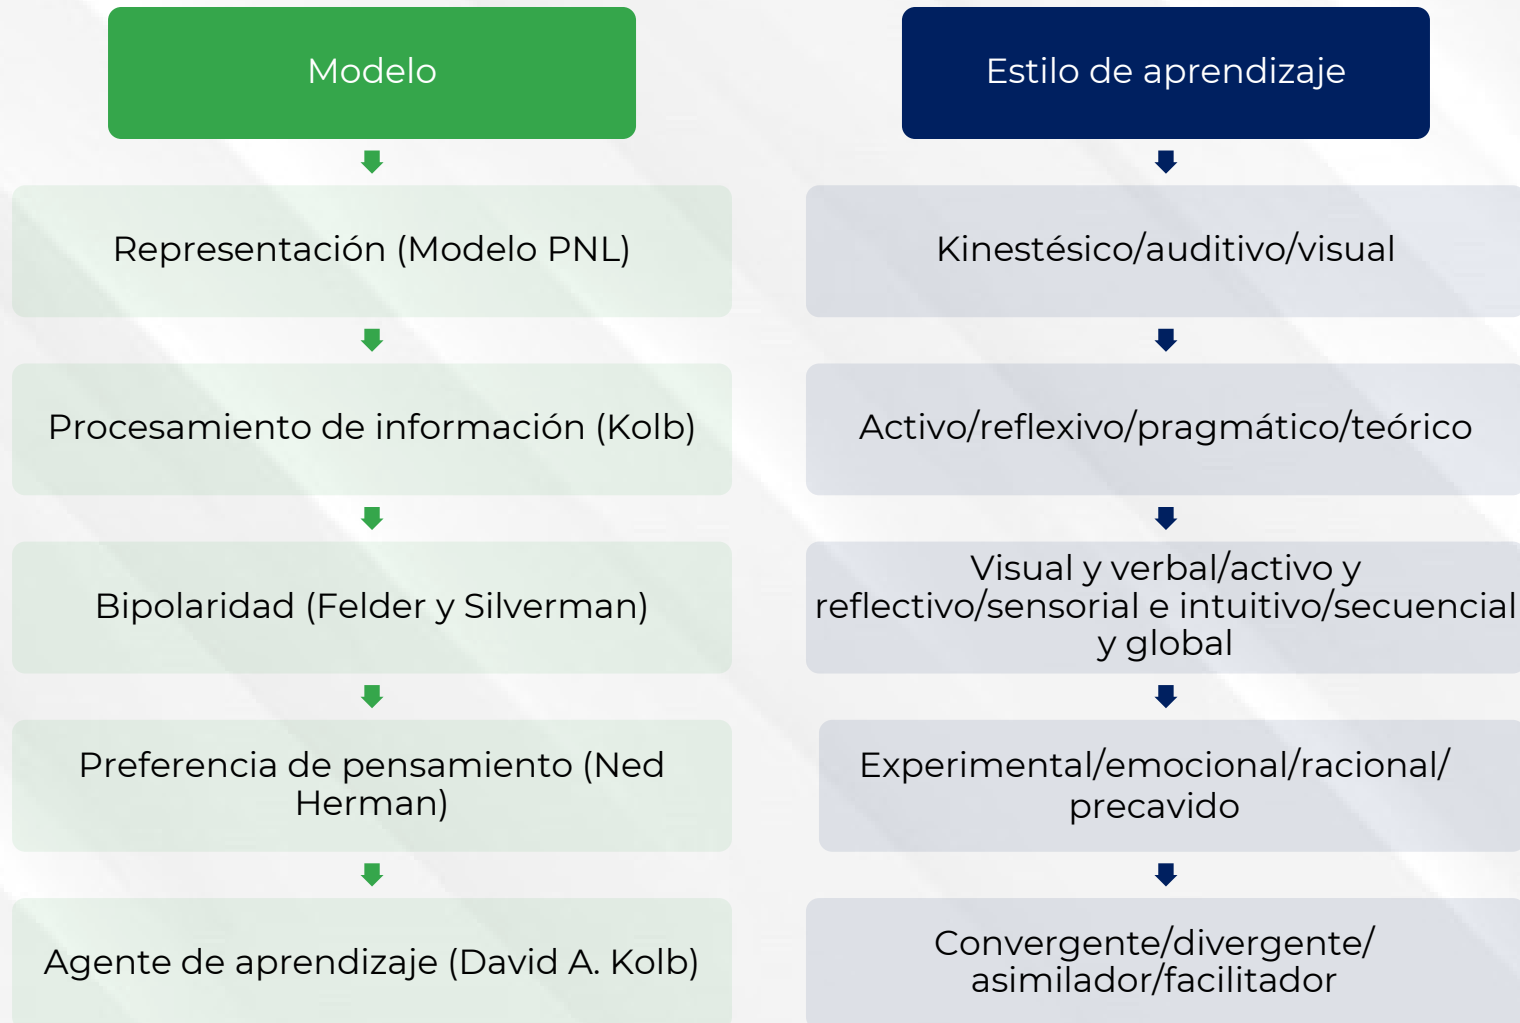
Modelo

Representación (Modelo PNL)

Procesamiento de información (Kolb)

Bipolaridad (Felder y Silverman)

Preferencia de pensamiento (Ned Herman)

Agente de aprendizaje (David A. Kolb)

Estilo de aprendizaje

Kinestésico/auditivo/visual

Activo/reflexivo/pragmático/teórico

Visual y verbal/activo y reflectivo/sensorial e intuitivo/secuencial y global

Experimental/emocional/racional/precavido

Convergente/divergente/asimilador/facilitador